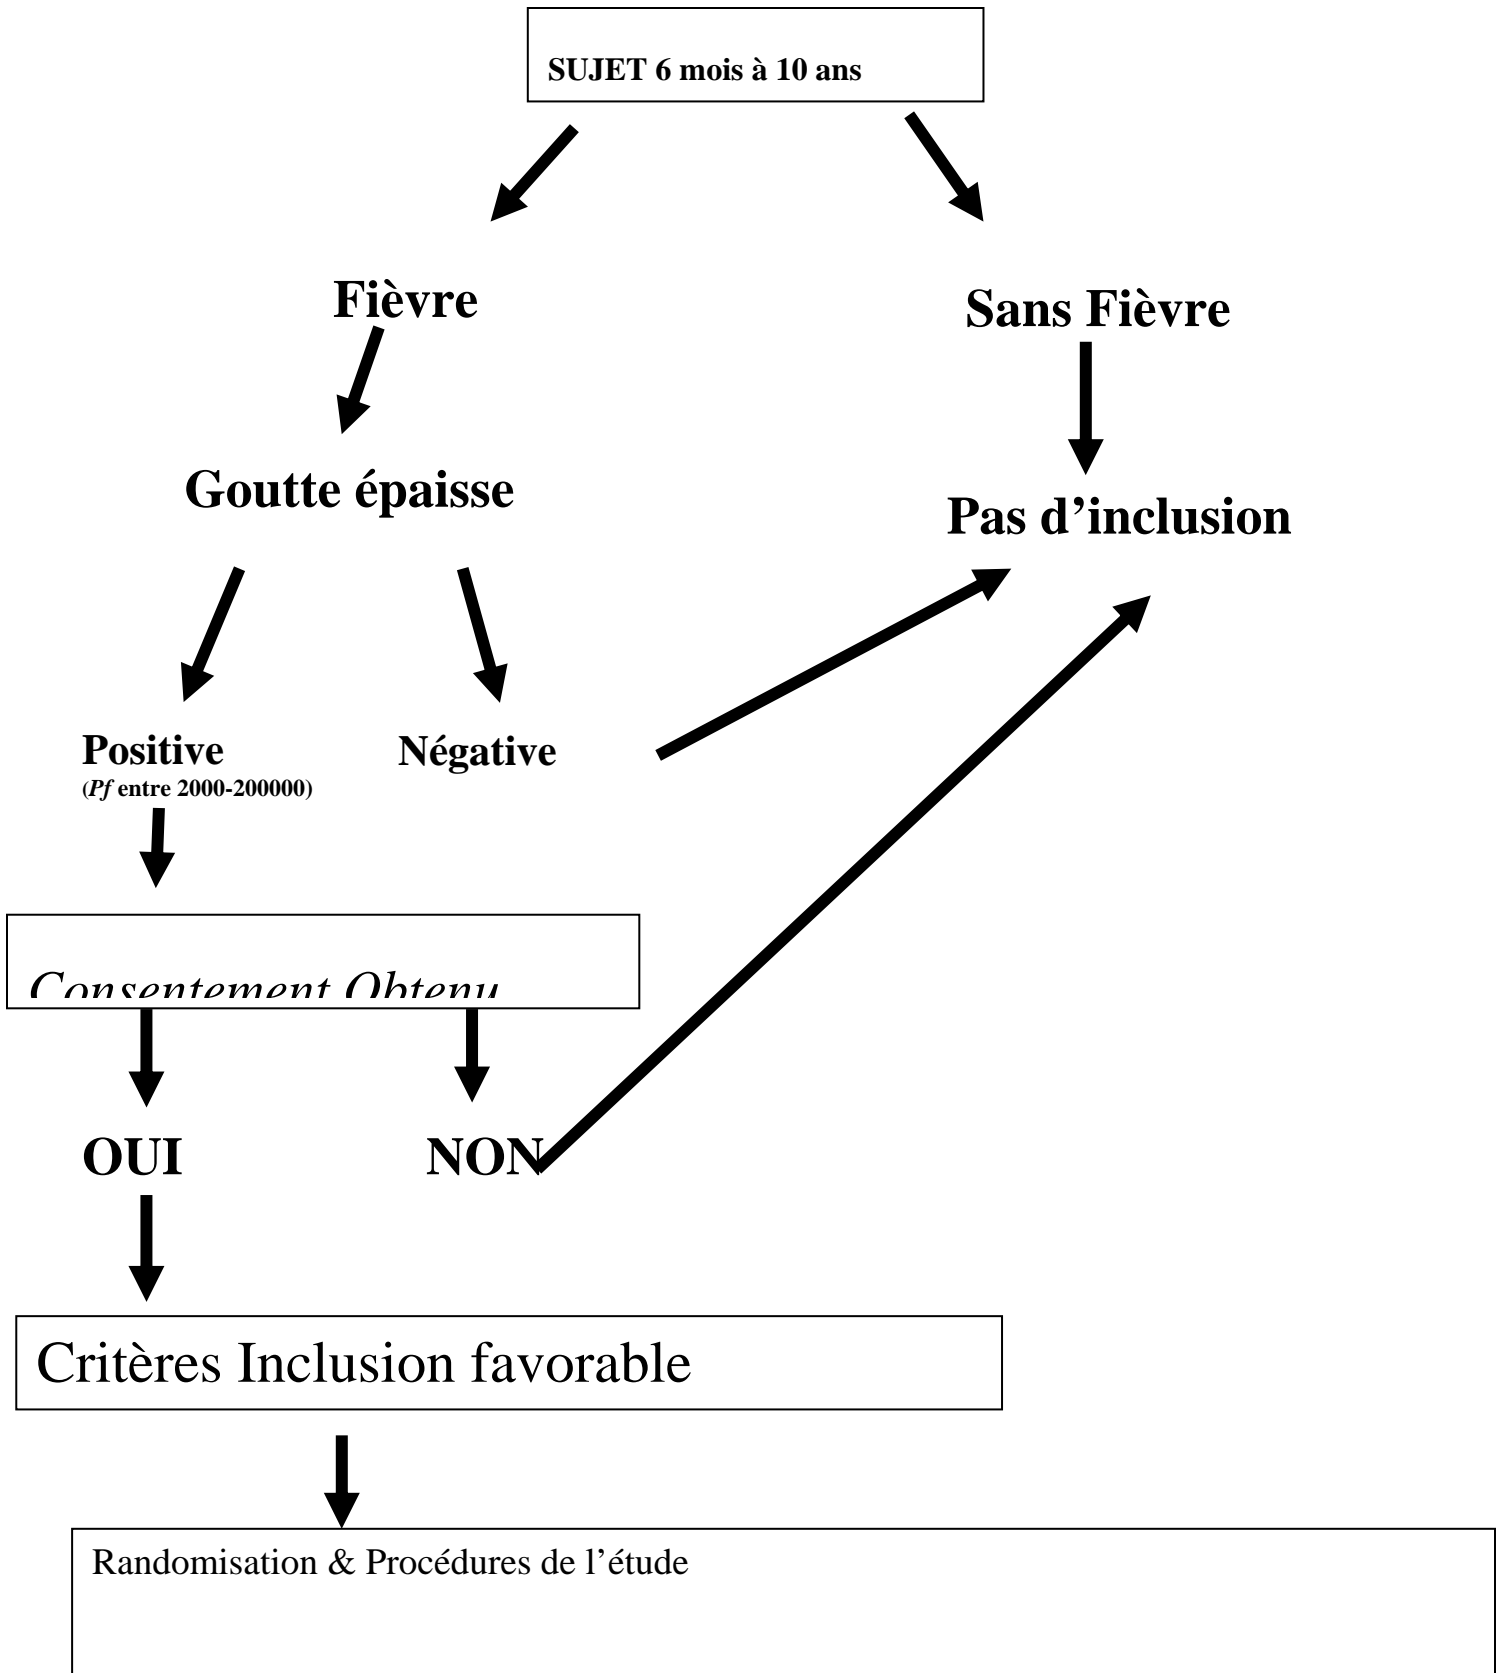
SUJET 6 mois à 10 ans

Fièvre

Sans Fièvre

Goutte épaisse

Pas d'inclusion

Positive
(*Pf* entre 2000-200000)

Négative

Consentement Obtenu

OUI

NON

Critères Inclusion favorable

Randomisation & Procédures de l'étude